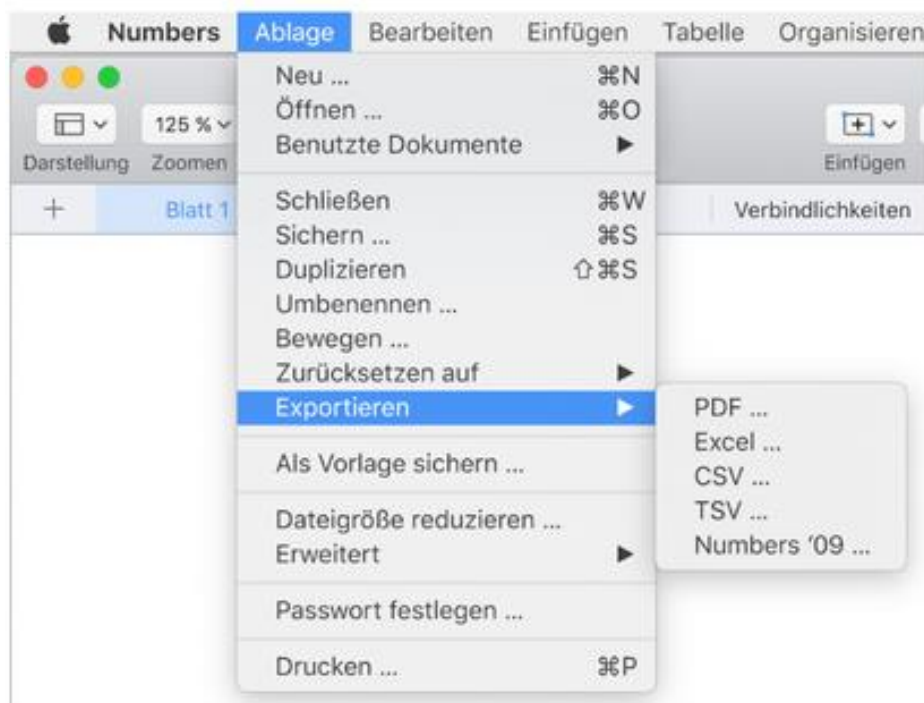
Numbers Ablage Bearbeiten Einfügen Tabelle Organisieren

125 %
Darstellung Zoomen

Einfügen

+ Blatt 1

Verbindlichkeiten

Neu ... ⌘N
Öffnen ... ⌘O
Benutzte Dokumente ▶

Schließen ⌘W
Sichern ... ⌘S
Duplizieren ⇧⌘S
Umbenennen ...
Bewegen ...
Zurücksetzen auf ▶
Exportieren ▶

Als Vorlage sichern ...

Dateigröße reduzieren ...
Erweitert ▶

Passwort festlegen ...

Drucken ... ⌘P

PDF ...
Excel ...
CSV ...
TSV ...
Numbers '09 ...